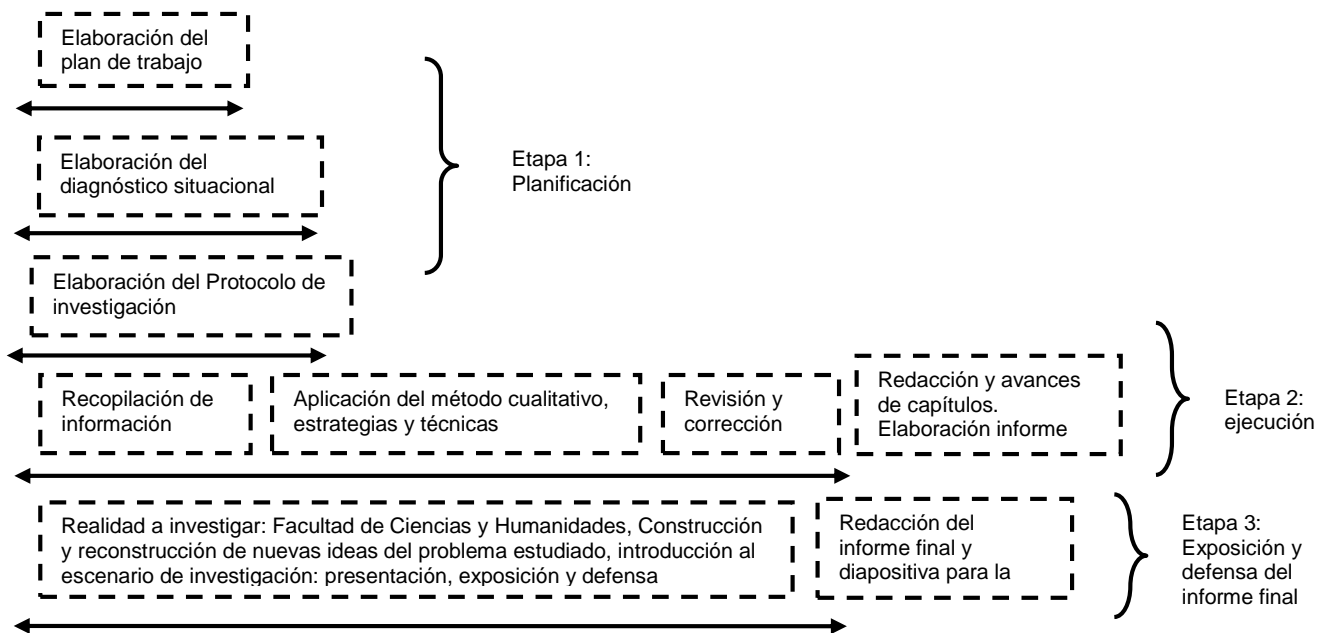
Elaboración del plan de trabajo

Elaboración del diagnóstico situacional

Elaboración del Protocolo de investigación

Etapa 1: Planificación

Recopilación de información

Aplicación del método cualitativo, estrategias y técnicas

Revisión y corrección

Redacción y avances de capítulos. Elaboración informe

Etapa 2: ejecución

Realidad a investigar: Facultad de Ciencias y Humanidades, Construcción y reconstrucción de nuevas ideas del problema estudiado, introducción al escenario de investigación: presentación, exposición y defensa

Redacción del informe final y diapositiva para la

Etapa 3: Exposición y defensa del informe final